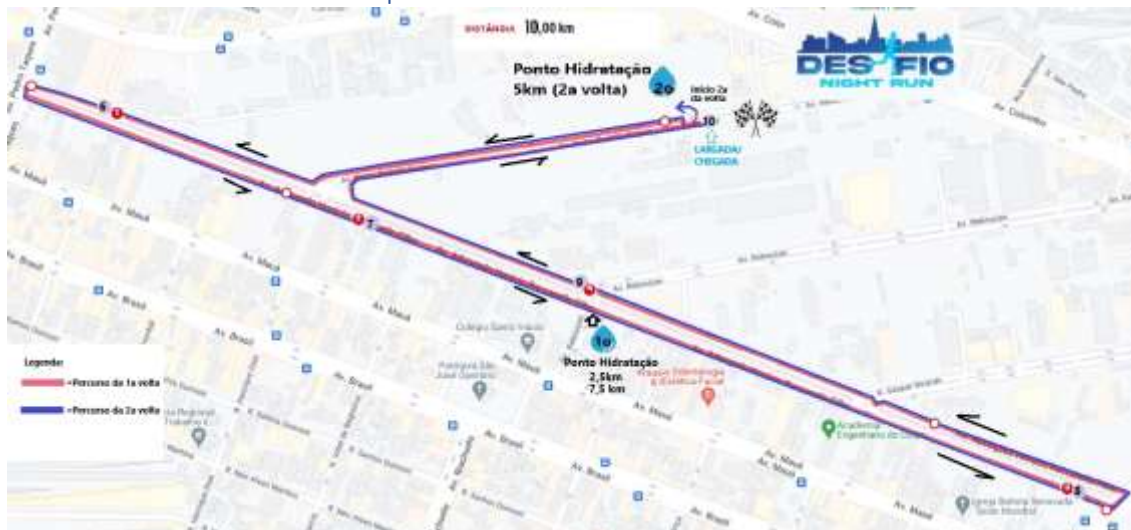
DISTÂNCIA 10,00 km

Ponto Hidratação
5km (2a volta)

2o

Início 2a da volta

10

LARGADA/
CHEGADA

DES FIO
NIGHT RUN

Av. Mauá

Av. Mauá

Av. Mauá

Av. Brasil

Av. Brasil

Av. Brasil

Av. Mauá

Colégio Santo Inácio

Paróquia São José Operário

1o

Ponto Hidratação
2,5km
7,5 km

Academia Engenharia do Corpo

Legenda:

=Percurso da 1a volta

=Percurso da 2a volta

Av. Colombo

Av. Mauá